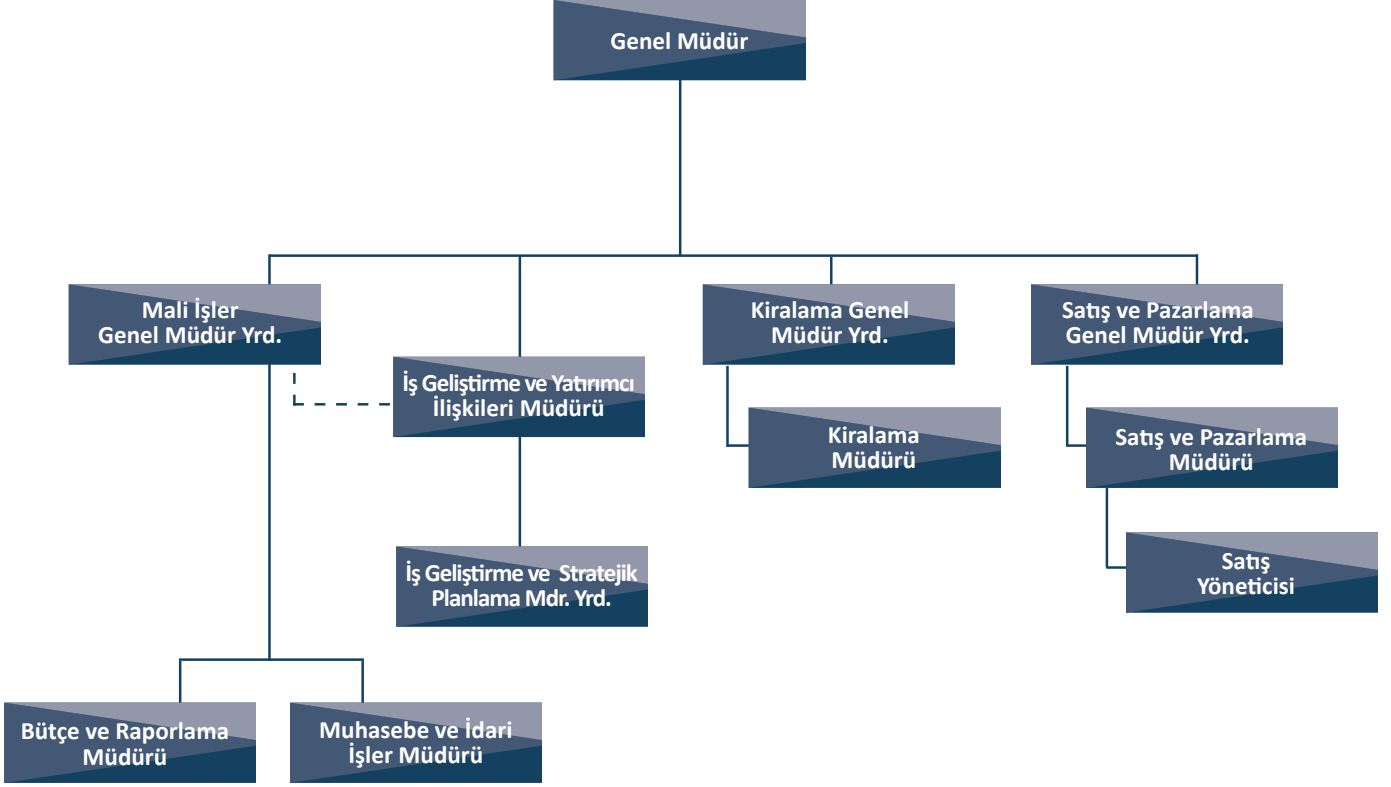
Genel Müdür

Mali İşler Genel Müdür Yrd.

İş Geliştirme ve Yatırımcı İlişkileri Müdürü

Kiralama Genel Müdür Yrd.

Satış ve Pazarlama Genel Müdür Yrd.

Kiralama Müdürü

Satış ve Pazarlama Müdürü

İş Geliştirme ve Stratejik Planlama Mdr. Yrd.

Satış Yöneticisi

Bütçe ve Raporlama Müdürü

Muhasebe ve İdari İşler Müdürü